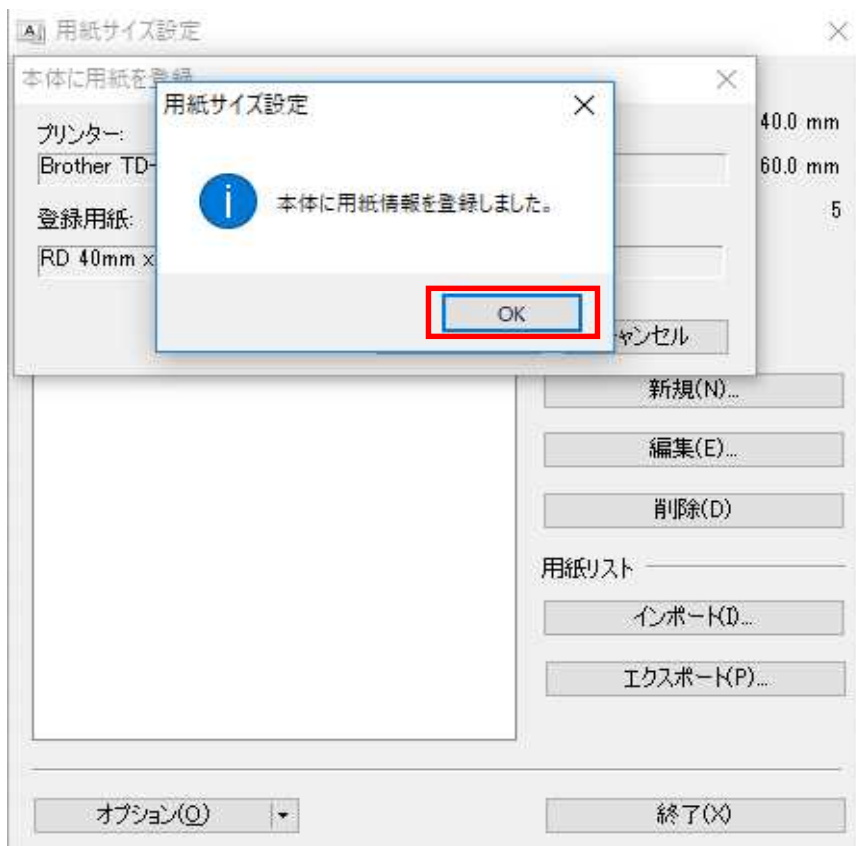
用紙サイズ設定

本体に用紙を登録

プリンター:
Brother TD-

登録用紙:
RD 40mm x

用紙サイズ設定

本体に用紙情報を登録しました。

OK

ャンセル

40.0 mm
60.0 mm
5

新規(N)...
編集(E)...
削除(D)

用紙リスト
インポート(I)...
エクスポート(P)...

オプション(O)
終了(X)